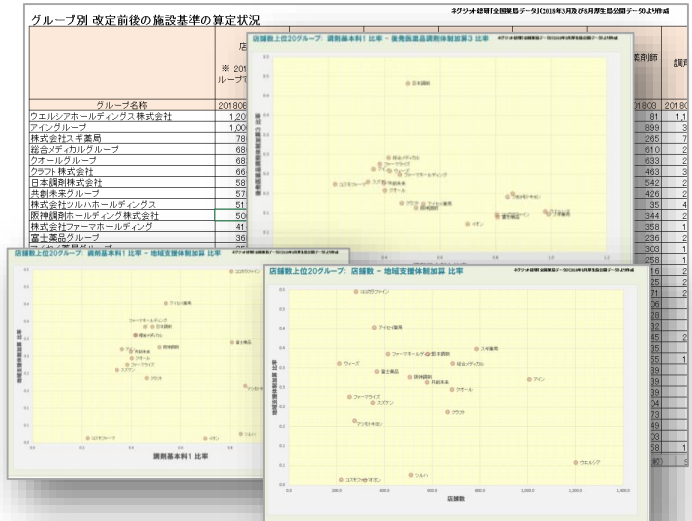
グループ別 改定前後の施設基準の算定状況

ネグジット総研「全国保険薬局データ」に2018年3月及び8月厚生局公開データより作成

店

※ 201
ループ

薬剤師

調剤

グループ名称
201808

ウエルシアホールディングス株式会社 1,20
アイングループ 1,00
株式会社スギ薬局 78
総合メディカルグループ 68
クオールグループ 68
クラフト株式会社 66
日本調剤株式会社 58
共創未来グループ 57
株式会社ツルハホールディングス 51
阪神調剤ホールディング株式会社 50
株式会社ファーマホールディング 41
富士薬品グループ 36

201803 201808
81 1,1
899 3
265 7
610 2
633 2
463 3
542 2
426 2
35 4
344 2
358 1
236 2
303 1
258 1

店舗数上位20グループ：調剤基本料1 比率 - 後発医薬品調剤体制加算3 比率

日本調剤
総合メディカル
ファーマライズ
アイン
ファーマホールディング
クオール
ココカラファイン
スギ
阪神調剤
共創未来
富士薬品
クラフト
ツルハ
ウエルシア
アクセス
イオン

店舗数上位20グループ：調剤基本料1 比率 - 地域支援体制加算 比率

ココカラファイン
アイセイ薬局
ファーマホールディング
日本調剤
阪神調剤
総合メディカル
共創未来
クオール
ファーマライズ
スズケン
富士薬品
クラフト
ツルハ
ウエルシア
イオン

調剤基本料1 比率

店舗数上位20グループ：店舗数 - 地域支援体制加算 比率

ココカラファイン
アイセイ薬局
スギ薬局
ファーマホールディング
日本調剤
総合メディカル
ウィーズ
富士薬品
阪神調剤
共創未来
アイン
クオール
ファーマライズ
スズケン
クラフト
アクセス
ツルハ
ウエルシア
イオン

店舗数